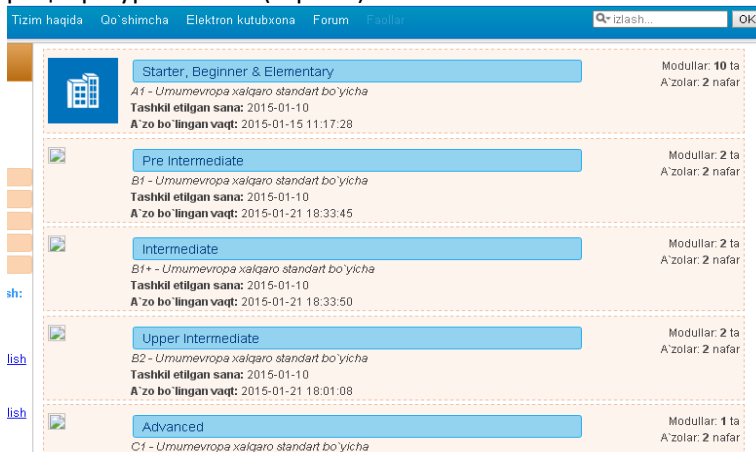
Tizim haqida Qo`shimcha Elektron kutubxona Forum Faollar

izlash... OK

sh:

lish

lish

Starter, Beginner & Elementary
A1 - Umumevropa xalqaro standart bo`yicha
Tashkil etilgan sana: 2015-01-10
A`zo bo`lingan vaqt: 2015-01-15 11:17:28
Modullar: 10 ta
A`zolar: 2 nafar

Pre Intermediate
B1 - Umumevropa xalqaro standart bo`yicha
Tashkil etilgan sana: 2015-01-10
A`zo bo`lingan vaqt: 2015-01-21 18:33:45
Modullar: 2 ta
A`zolar: 2 nafar

Intermediate
B1+ - Umumevropa xalqaro standart bo`yicha
Tashkil etilgan sana: 2015-01-10
A`zo bo`lingan vaqt: 2015-01-21 18:33:50
Modullar: 2 ta
A`zolar: 2 nafar

Upper Intermediate
B2 - Umumevropa xalqaro standart bo`yicha
Tashkil etilgan sana: 2015-01-10
A`zo bo`lingan vaqt: 2015-01-21 18:01:08
Modullar: 2 ta
A`zolar: 2 nafar

Advanced
C1 - Umumevropa xalqaro standart bo`yicha
Modullar: 1 ta
A`zolar: 2 nafar